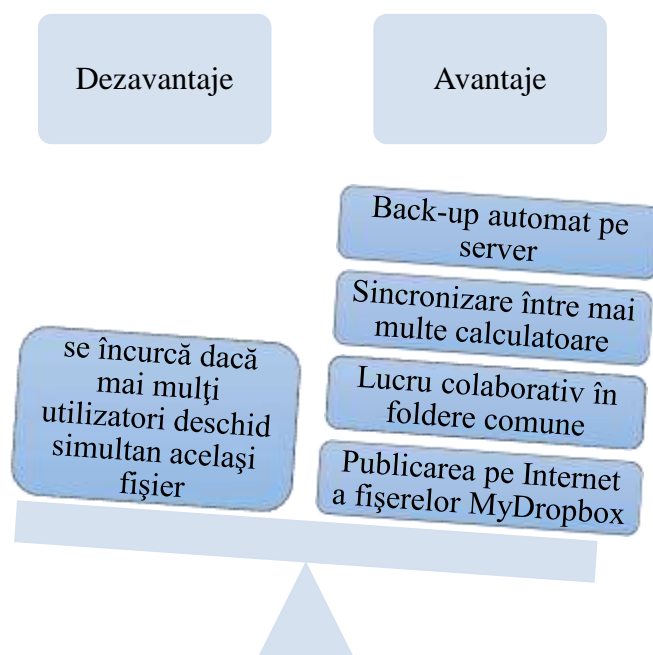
Dezavantaje

Avantaje

se încurcă dacă mai mulţi utilizatori deschid simultan acelaşi fişier

Back-up automat pe server

Sincronizare între mai multe calculatoare

Lucru colaborativ în foldere comune

Publicarea pe Internet a fişerelor MyDropbox